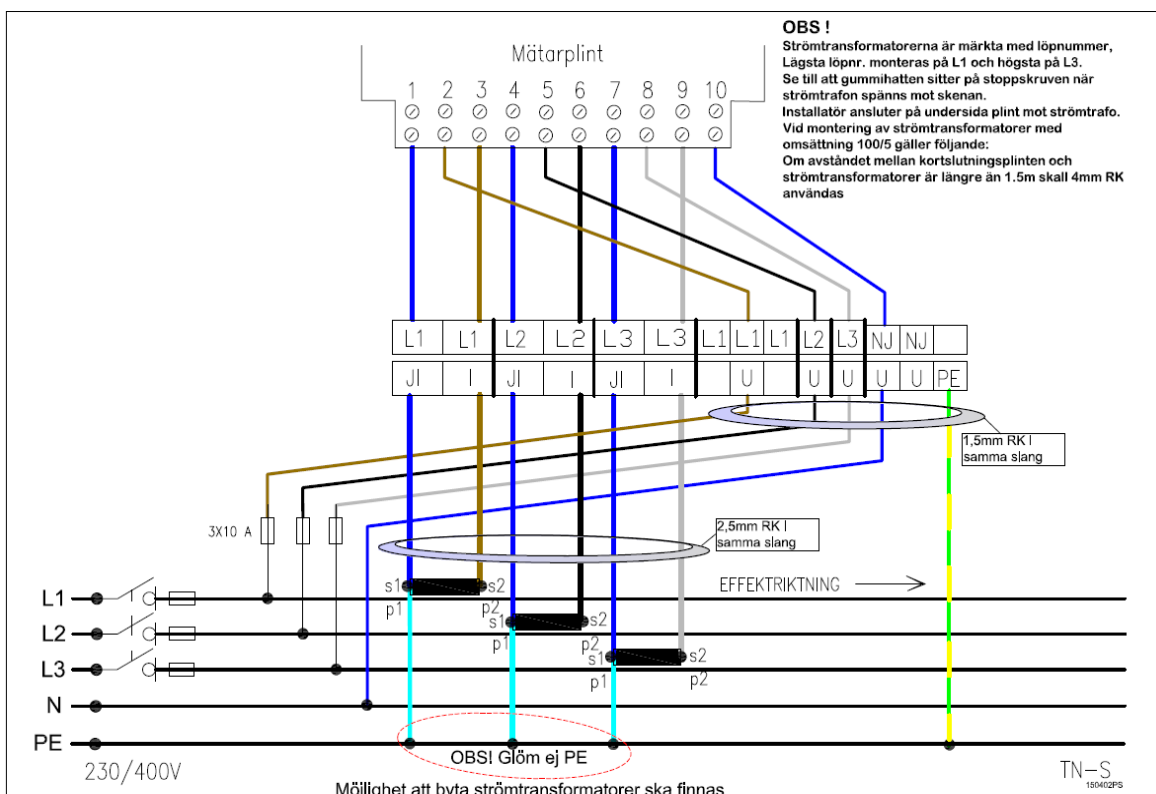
OBS !
Strömtransformatorerna är märkta med löpnummer, Lägsta löpnr. monteras på L1 och högsta på L3.
Se till att gummihatten sitter på stoppskruven när strömtrafon spänns mot skenan.
Installatör ansluter på undersida plint mot strömtrafo.
Vid montering av strömtransformatorer med omsättning 100/5 gäller följande:
Om avståndet mellan kortslutningsplinten och strömtransformatorer är längre än 1.5m skall 4mm RK användas

Mätarplint

1 2 3 4 5 6 7 8 9 10

| L1 | L1 | L2 | L2 | L3 | L3 | L1 | L1 | L1 | L2 | L3 | NJ | NJ | |
|---|---|---|---|---|---|---|---|---|---|---|---|---|---|
| JI | I | JI | I | JI | I | | U | | U | U | U | U | PE |

1,5mm RK I samma slang

2,5mm RK I samma slang

3X10 A

s1 s2 p1 p2
s1 s2 p1 p2
s1 s2 p1 p2

EFFEKTRIKTNING

L1
L2
L3
N
PE

230/400V

OBS! Glöm ej PE

Möjlighet att byta strömtransformatorer ska finnas

TN-S
150402PS